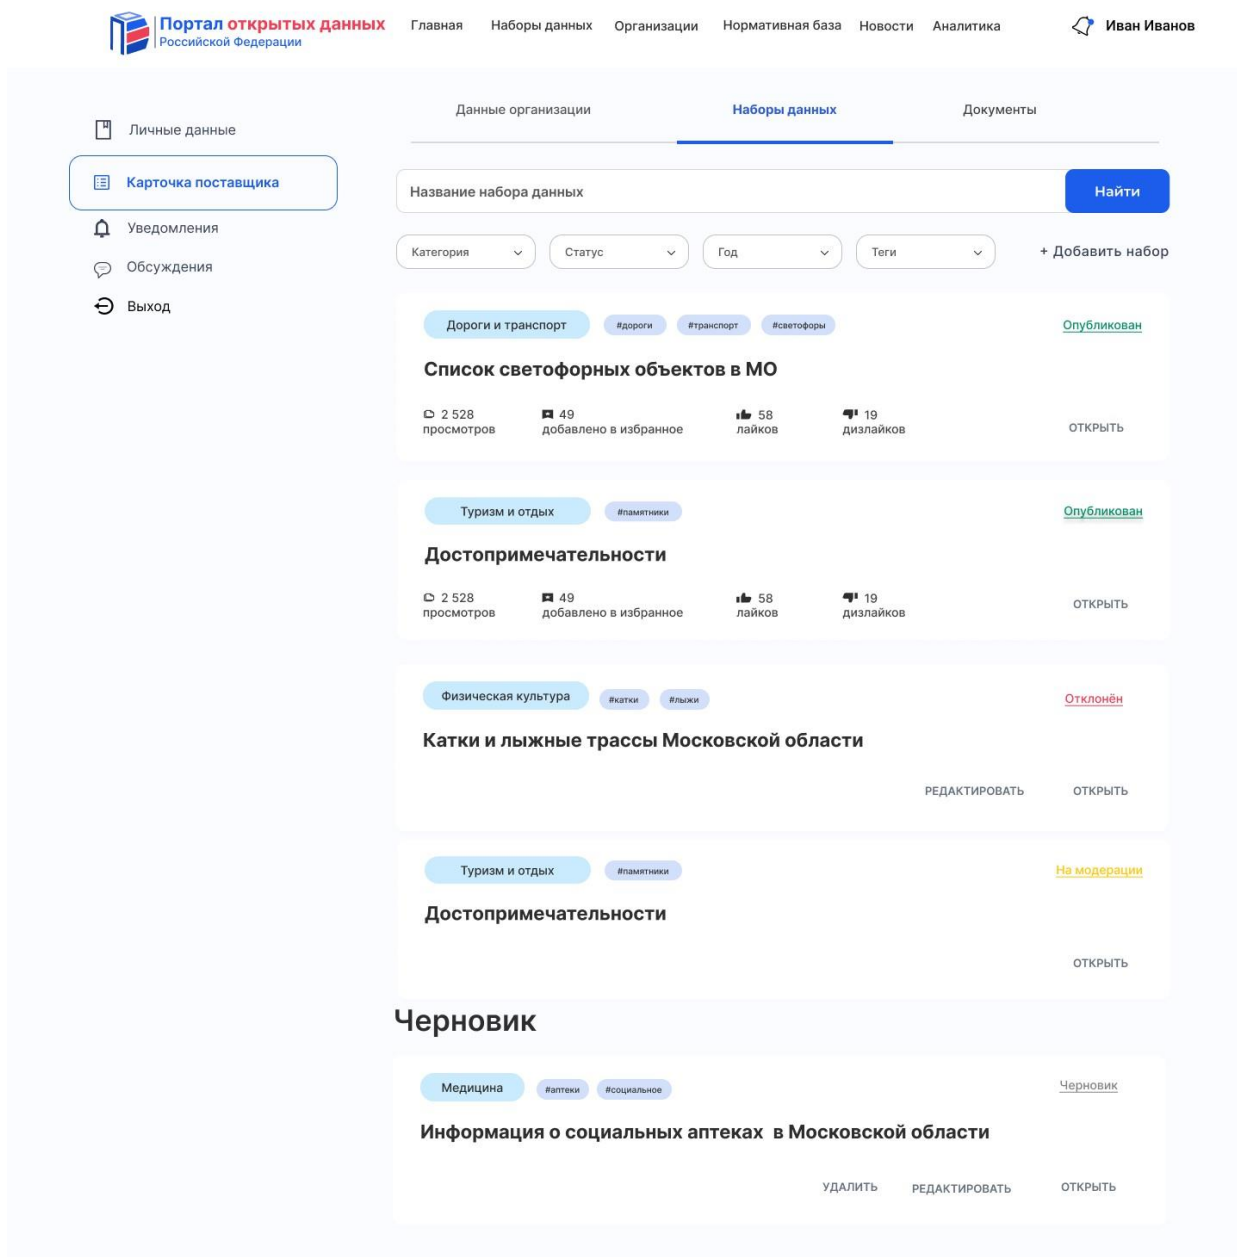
Портал открытых данных
Российской Федерации

Главная Наборы данных Организации Нормативная база Новости Аналитика

Иван Иванов

Личные данные
Карточка поставщика
Уведомления
Обсуждения
Выход

Данные организации Наборы данных Документы

Название набора данных
Найти

Категория Статус Год Теги
+ Добавить набор

Дороги и транспорт #дороги #транспорт #светофоры
Опубликован
Список светофорных объектов в МО
2 528 просмотров
49 добавлено в избранное
58 лайков
19 дизлайков
ОТКРЫТЬ

Туризм и отдых #памятники
Опубликован
Достопримечательности
2 528 просмотров
49 добавлено в избранное
58 лайков
19 дизлайков
ОТКРЫТЬ

Физическая культура #катки #лыжи
Отклонён
Катки и лыжные трассы Московской области
РЕДАКТИРОВАТЬ ОТКРЫТЬ

Туризм и отдых #памятники
На модерации
Достопримечательности
ОТКРЫТЬ

Черновик

Медицина #аптеки #социальное
Черновик
Информация о социальных аптеках в Московской области
УДАЛИТЬ РЕДАКТИРОВАТЬ ОТКРЫТЬ